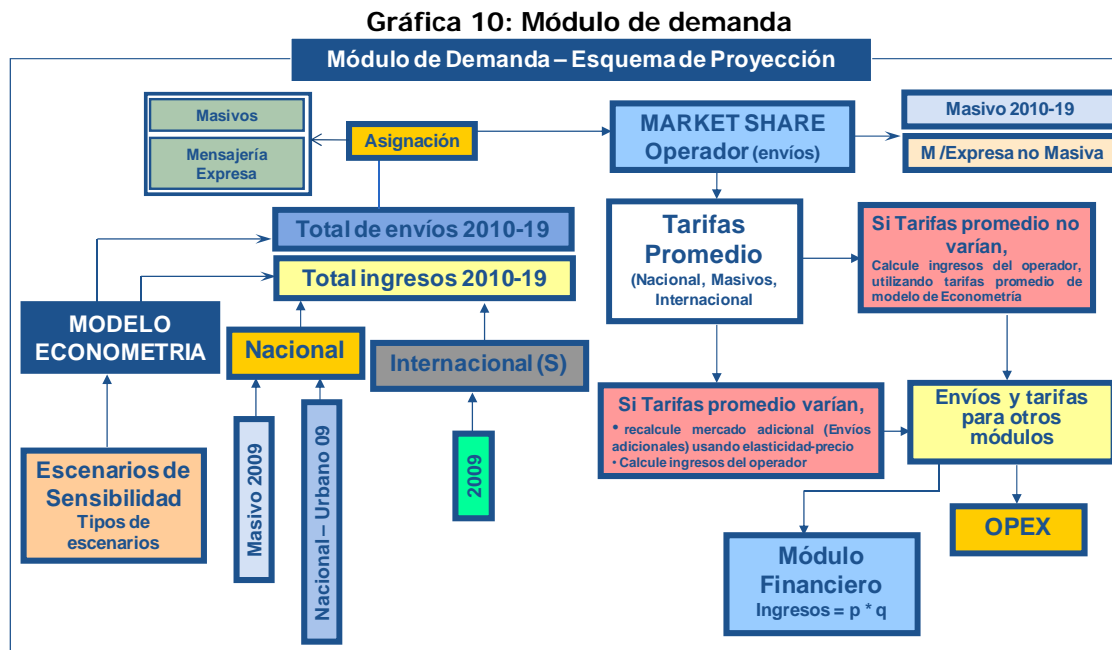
Gráfica 10: Módulo de demanda

Módulo de Demanda – Esquema de Proyección

Masivos

Mensajería Expresa

Asignación

MARKET SHARE Operador (envíos)

Masivo 2010-19

M /Expresa no Masiva

Total de envíos 2010-19

Total ingresos 2010-19

Tarifas Promedio (Nacional, Masivos, Internacional)

Si Tarifas promedio no varían,
Calcule ingresos del operador, utilizando tarifas promedio de modelo de Econometría

MODELO ECONOMETRIA

Nacional

Internacional (S)

Si Tarifas promedio varían,
• recalcule mercado adicional (Envíos adicionales) usando elasticidad-precio
• Calcule ingresos del operador

Envíos y tarifas para otros módulos

Escenarios de Sensibilidad
Tipos de escenarios

Masivo 2009

Nacional – Urbano 09

2009

OPEX

Módulo Financiero
Ingresos = p * q